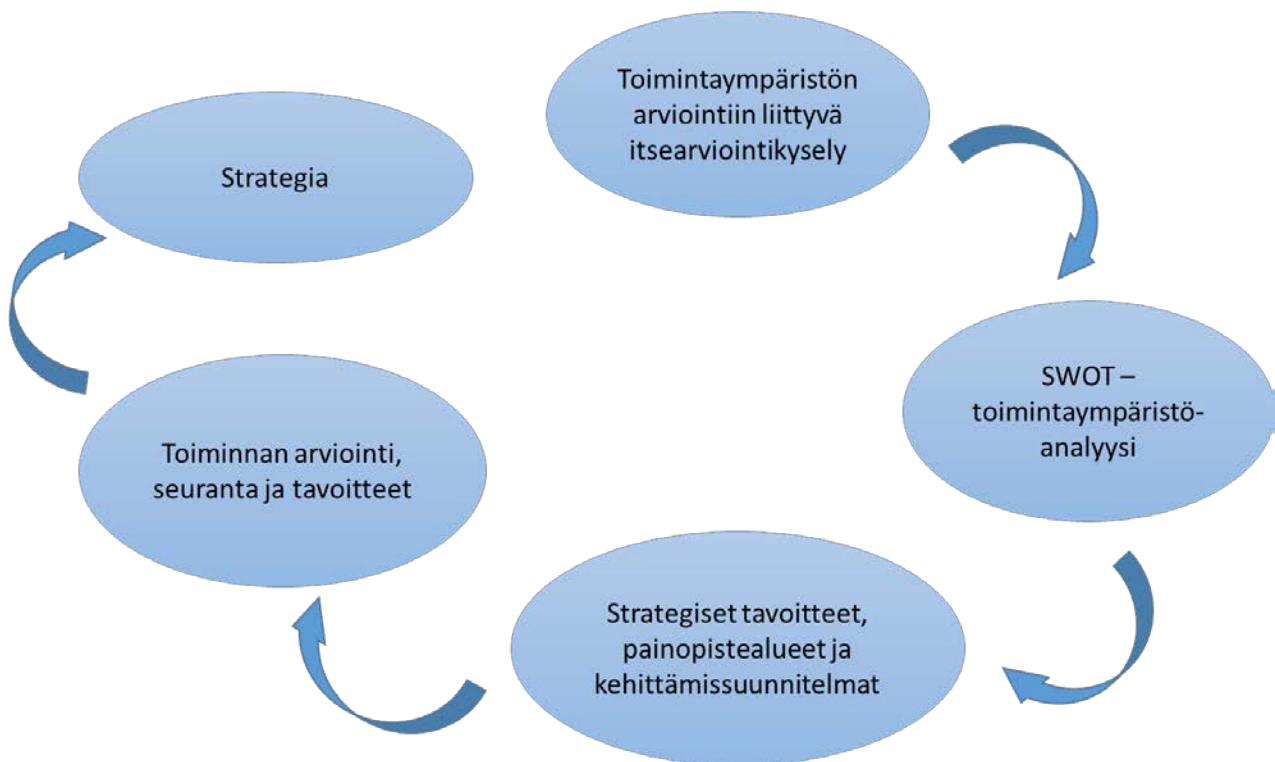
Toimintaympäristön arviointiin liittyvä itsearviointikysely

SWOT – toimintaympäristöanalyysi

Strategiset tavoitteet, painopistealueet ja kehittämissuunnitelmat

Toiminnan arviointi, seuranta ja tavoitteet

Strategia